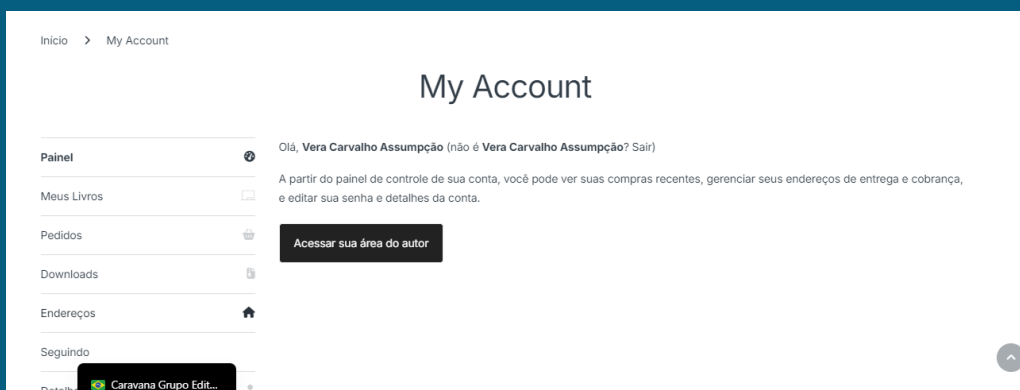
Início > My Account

My Account

Painel

Meus Livros

Pedidos

Downloads

Endereços

Seguindo

Detalh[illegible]

Caravana Grupo Edit...

Olá, **Vera Carvalho Assumpção** (não é **Vera Carvalho Assumpção**? Sair)

A partir do painel de controle de sua conta, você pode ver suas compras recentes, gerenciar seus endereços de entrega e cobrança, e editar sua senha e detalhes da conta.

Acessar sua área do autor